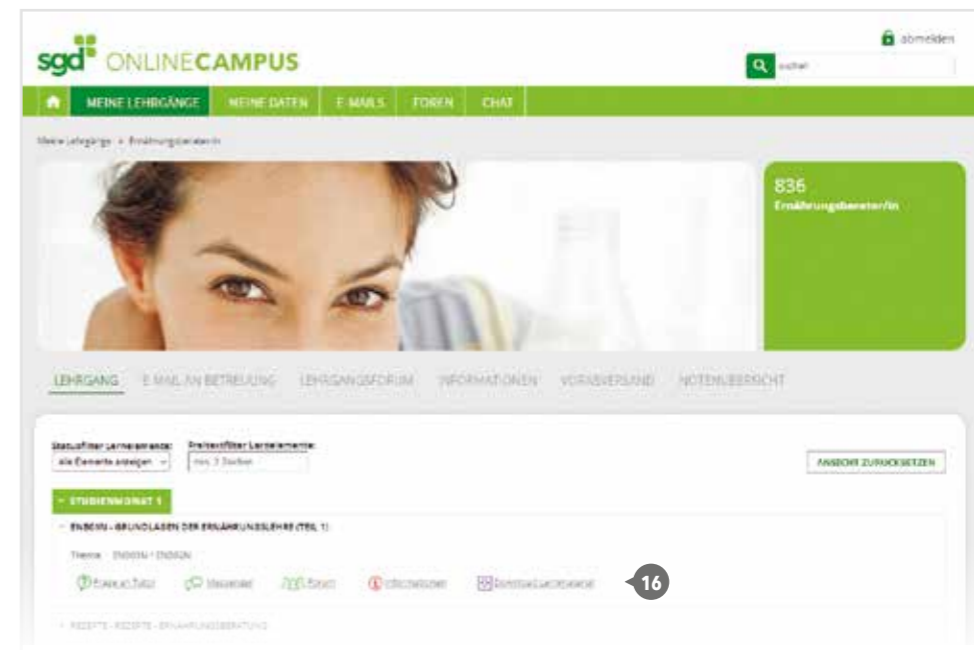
sgd ONLINECAMPUS

abmelden

suchen

MEINE LEHRGÄNGE MEINE DATEN E-MAILS FOREN CHAT

Meine Lehrgänge » Ernährungsberater/in

836
Ernährungsberater/in

LEHRGANG E-MAIL AN BETREUUNG LEHRGANGSFORUM INFORMATIONEN VORABVERSAND NOTENÜBERSICHT

Statusfilter Lernelemente: alle Elemente anzeigen
Zeitfilter Lernelemente: max. 3 Stufen

ANSICHT ZURÜCKSETZEN

STUDIENMONAT 1

ENB01N - GRUNDLAGEN DER ERNÄHRUNGSLEHRE (TEIL 1)

Thema: ENB01N / ENB02N

Frage an Tutor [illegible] Forum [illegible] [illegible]

16

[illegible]